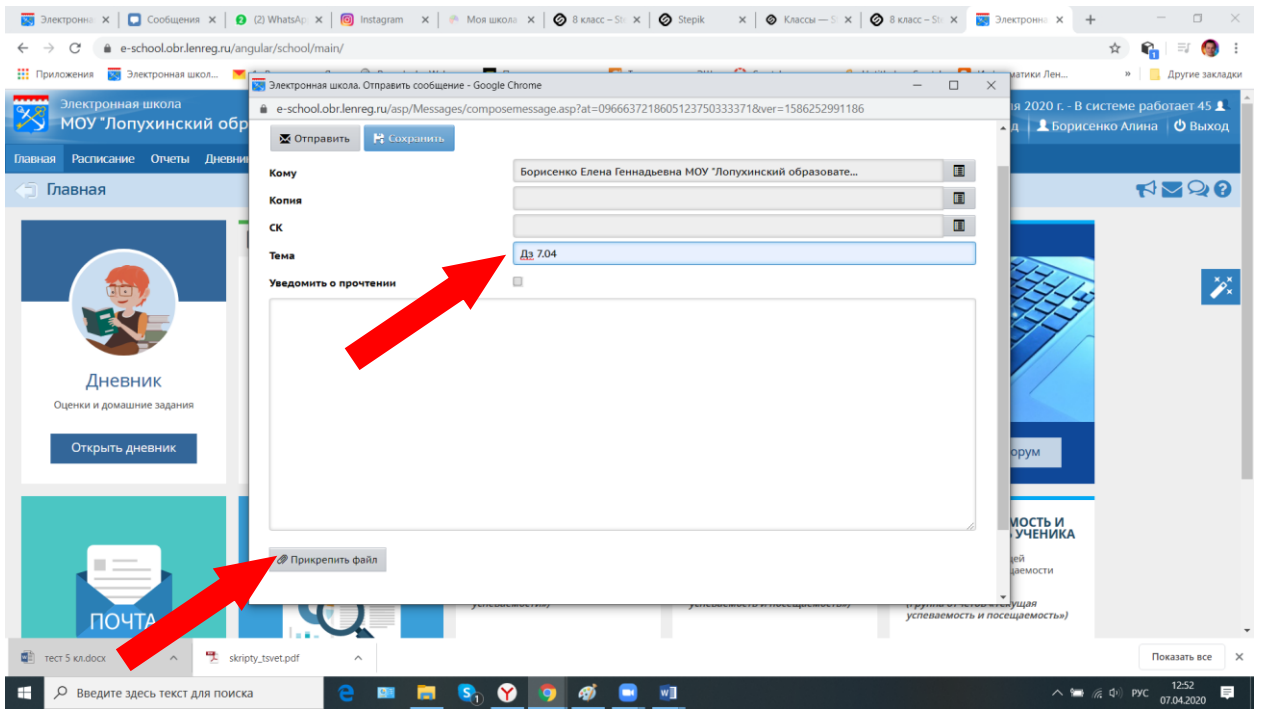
Электронная | Сообщения | (2) WhatsAp | Instagram | Моя школа | 8 класс – St | Stepik | Классы — S | 8 класс – St | Электронна

e-school.obr.lenreg.ru/angular/school/main/

Приложения | Электронная школ... | Другие закладки

Электронная школа
МОУ "Лопухинский обр

я 2020 г. - В системе работает 45
Борисенко Алина | Выход

Главная | Расписание | Отчеты | Дневни

Главная

Дневник
Оценки и домашние задания
Открыть дневник

ПОЧТА

Электронная школа. Отправить сообщение - Google Chrome
e-school.obr.lenreg.ru/asp/Messages/composemessage.asp?at=096663721860512375033337​18ver=1586252991186

Отправить | Сохранить

Кому | Борисенко Елена Геннадьевна МОУ "Лопухинский образовате...
Копия
СК
Тема | Дз 7.04
Уведомить о прочтении

Прикрепить файл

орум

МОСТЬ И
УЧЕНИКА
дей
аемости

успеваемости")
успеваемость и посещаемость")
(группы отчетов «Текущая успеваемость и посещаемость»)

тест 5 кл.docx | skripty_tsvet.pdf | Показать все

Введите здесь текст для поиска

РУС 12:52 07.04.2020